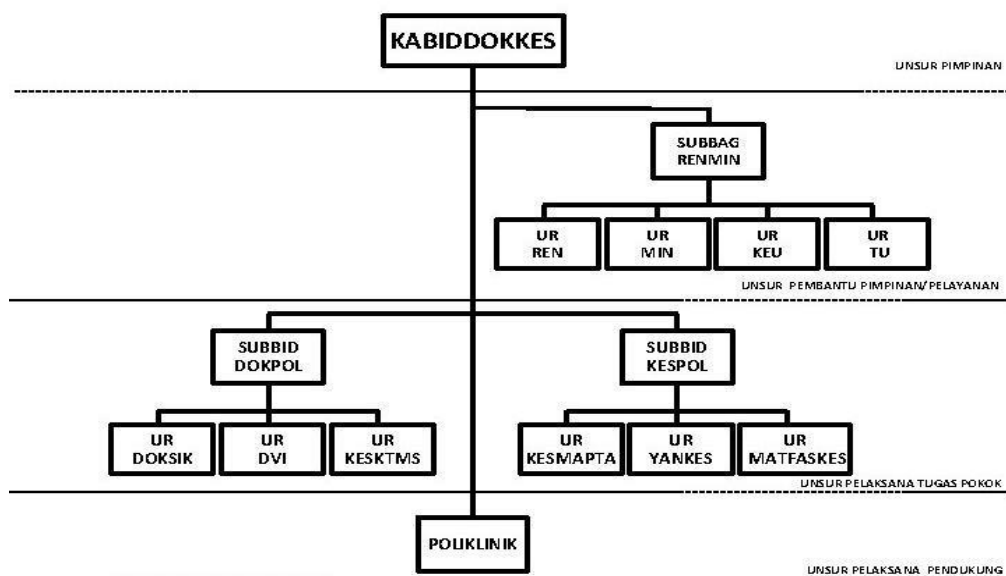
KABIDDOKKES

UNSUR PIMPINAN

SUBBAG RENMIN

UR REN

UR MIN

UR KEU

UR TU

UNSUR PEMBANTU PIMPINAN/PELAYANAN

SUBBID DOKPOL

SUBBID KESPOL

UR DOKSIK

UR DVI

UR KESKTMS

UR KESMAPTA

UR YANKES

UR MATFASKES

UNSUR PELAKSANA TUGAS POKOK

POLIKLINIK

UNSUR PELAKSANA PENDUKUNG